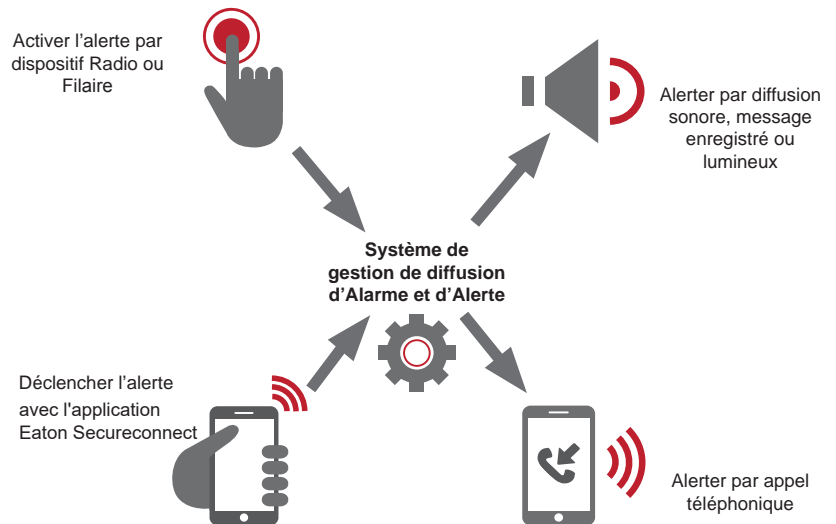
Activer l’alerte par dispositif Radio ou Filaire

Alerter par diffusion sonore, message enregistré ou lumineux

Système de gestion de diffusion d’Alarme et d’Alerte

Déclencher l’alerte avec l'application Eaton Secureconnect

Alerter par appel téléphonique